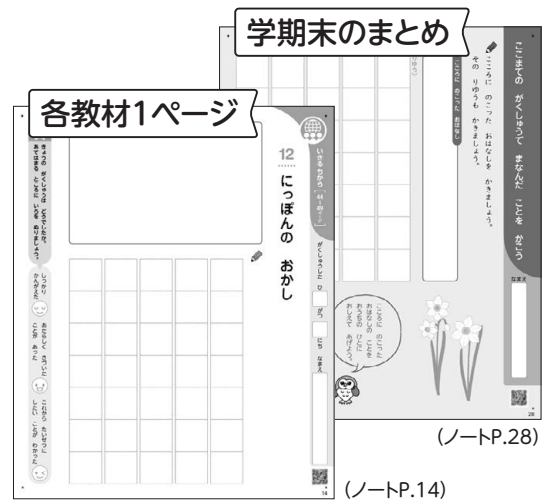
学期末のまとめ

ここまでの　がくしゅうで　まなんだ　ことを　かこう

こころに　のこった　おはなしを　かきましょう。
その　りゆうも　かきましょう。

こころに　のこった　おはなし

りゆう

なまえ

こころに　のこった
おはなしの　ことを
おうちの　ひとに
おしえて　あげようね。

28

（ノートP.28）

各教材1ページ

いきるちから

12

にっぽんの　おかし

がくしゅうした　ひ

月

日

なまえ

きょうの　がくしゅうは　どうでしたか。
あてはまる　ところに　いろを　ぬりましょう。

しっかり　かんがえた

おもしろく　たのしいと　おもった

これからも　たいせつに　したい　ことが　わかった

14

（ノートP.14）